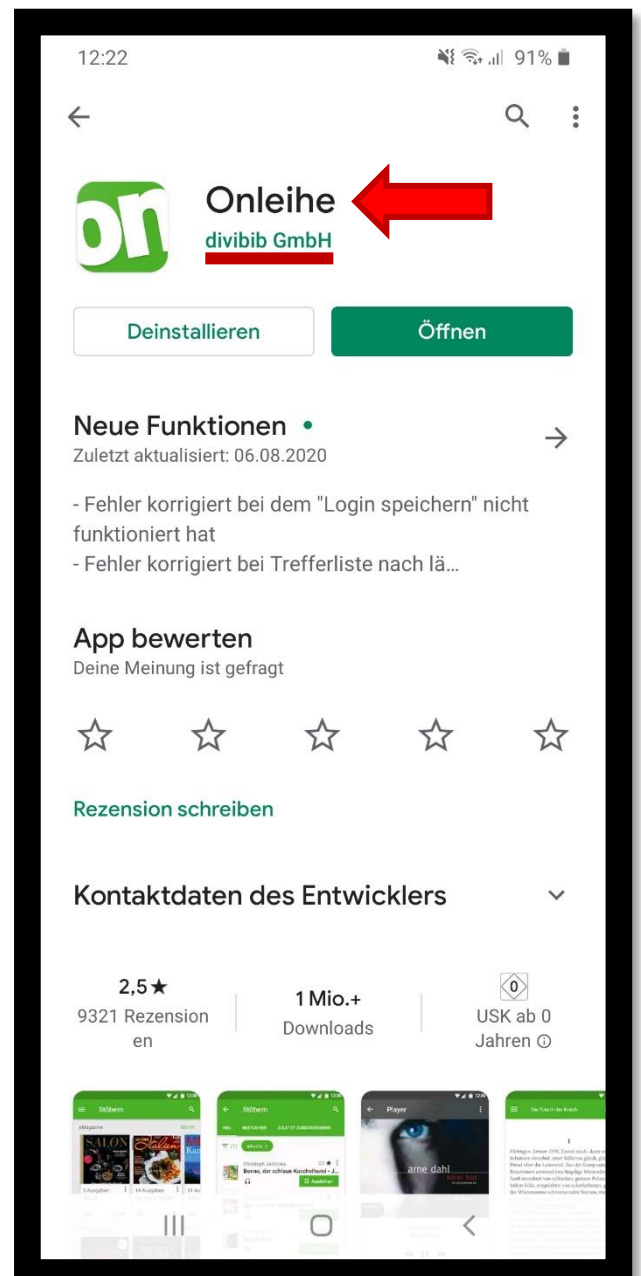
12:22 91%

on

Onleihe
divibib GmbH

Deinstallieren
Öffnen

Neue Funktionen •
Zuletzt aktualisiert: 06.08.2020

- Fehler korrigiert bei dem "Login speichern" nicht funktioniert hat
- Fehler korrigiert bei Trefferliste nach lä...

App bewerten
Deine Meinung ist gefragt

Rezension schreiben

Kontaktdaten des Entwicklers

2,5★
9321 Rezensionen

1 Mio.+
Downloads

0
USK ab 0 Jahren

Stöbern
SALON
Stöbern
Player
arne dahl